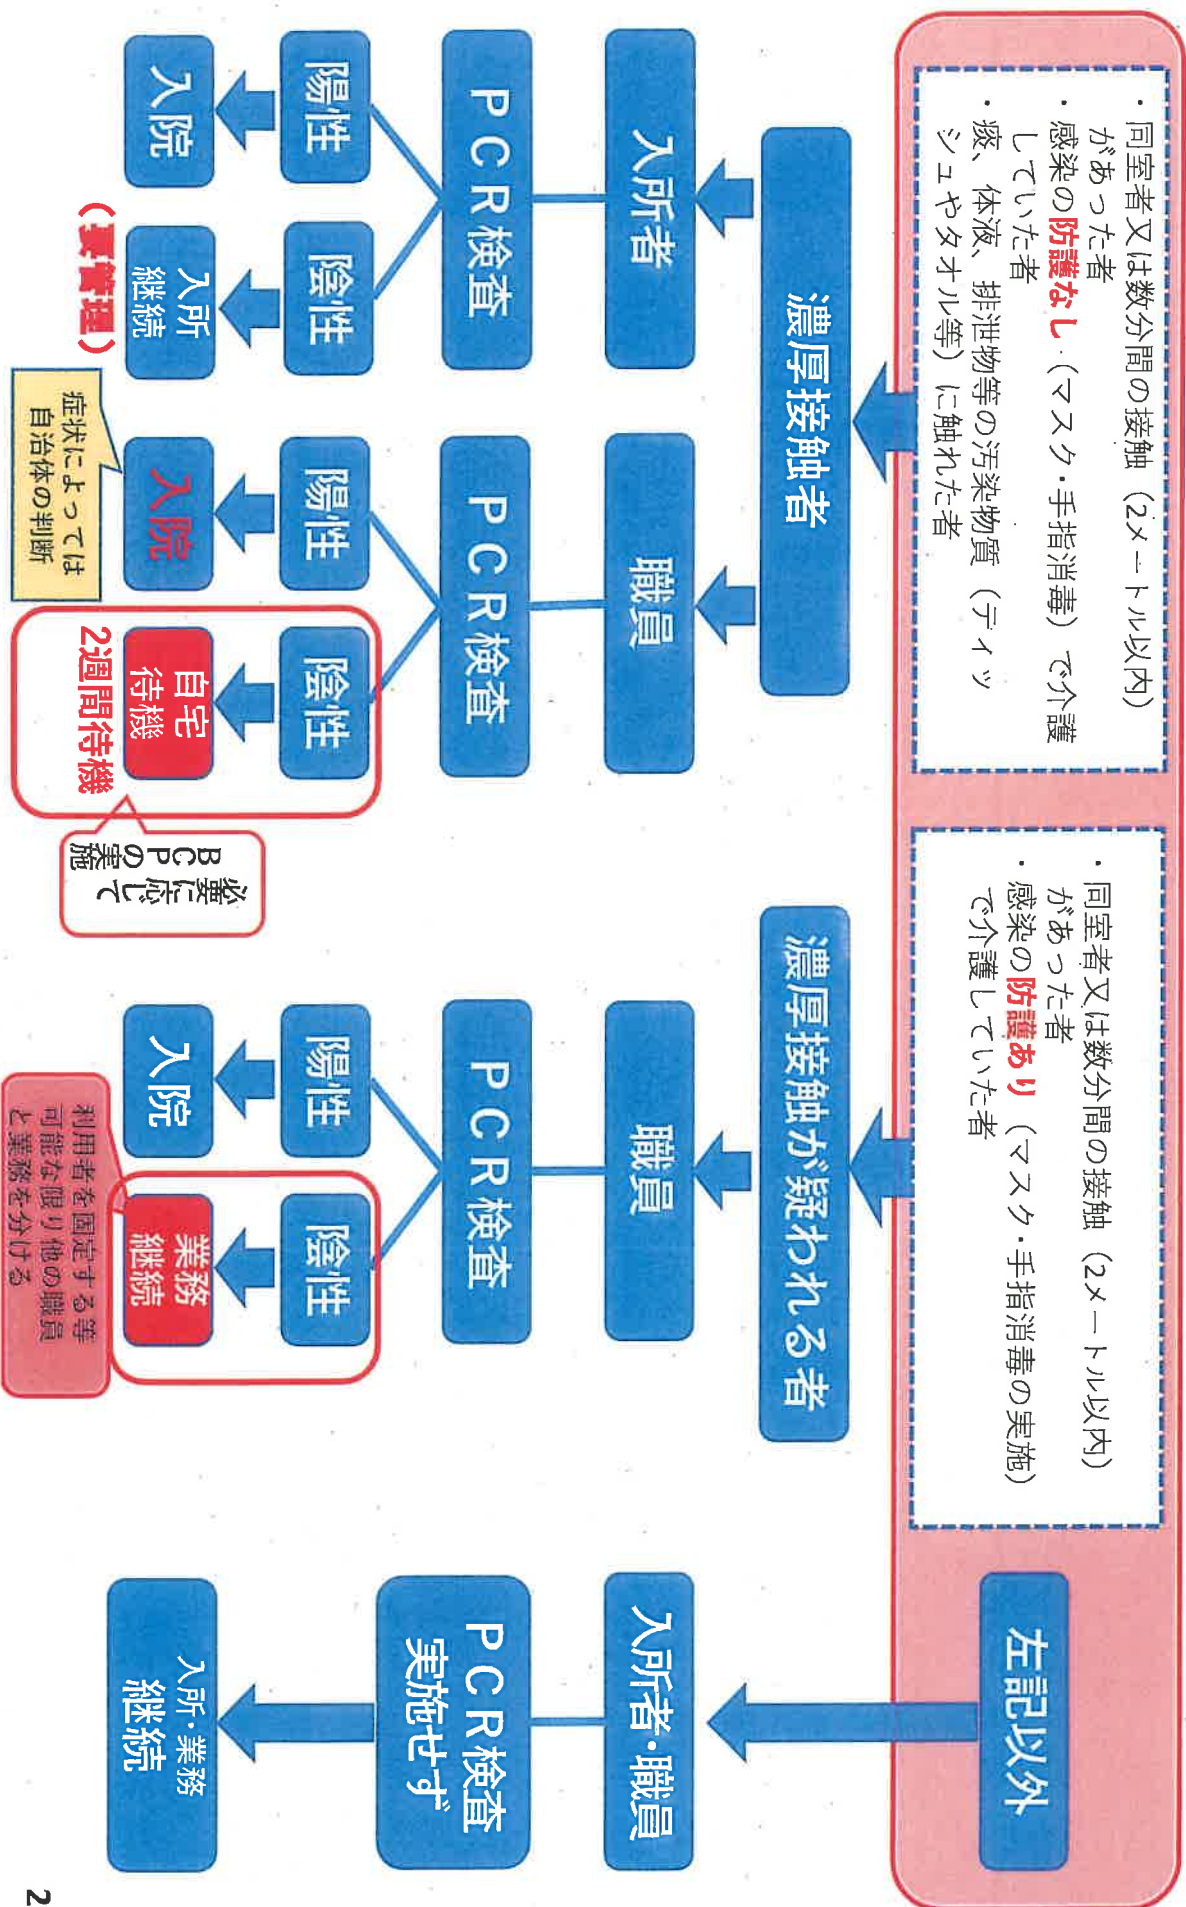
・同室者又は数分間の接触（2メートル以内）があった者
・感染の防護なし（マスク・手指消毒）で介護していた者
・痰、体液、排泄物等の汚染物質（ティッシュやタオル等）に触れた者

濃厚接触者

入所者

PCR検査

陽性

入院

陰性

入所継続

（要観察）

職員

PCR検査

陽性

入院

症状によっては自治体の判断

陰性

自宅待機

2週間待機

必要に応じてBCPの実施

・同室者又は数分間の接触（2メートル以内）があった者
・感染の防護あり（マスク・手指消毒の実施）で介護していた者

濃厚接触が疑われる者

職員

PCR検査

陽性

入院

陰性

業務継続

利用者を固定する等可能な限り他の職員と業務を分ける

左記以外

入所者・職員

PCR検査実施せず

入所・業務継続

2